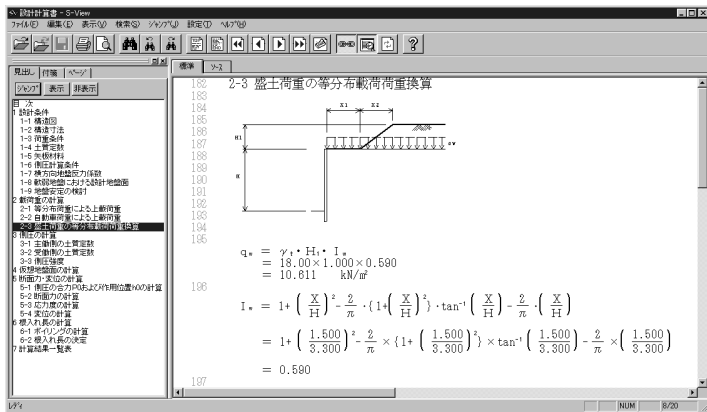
設計計算書 - S-View
ﾌｧｲﾙ(F) 編集(E) 表示(V) 検索(S) ｼﾞｬﾝﾌﾟ(J) 設定(T) ﾍﾙﾌﾟ(H)

見出し 付箋 ページ
ｼﾞｬﾝﾌﾟ 表示 非表示

目次
1 設計条件
1-1 構造図
1-2 構造寸法
1-3 荷重条件
1-4 土質定数
1-5 矢板材料
1-6 側圧計算条件
1-7 横方向地盤反力係数
1-8 軟弱地盤における設計地盤面
1-9 地盤定数の検討
2 載荷重の計算
2-1 等分布荷重による上載荷重
2-2 自動車荷重による上載荷重
2-3 盛土荷重の等分布載荷荷重換算
3 側圧の計算
3-1 主働側の土質定数
3-2 受働側の土質定数
3-3 側圧強度
4 仮想地盤面の計算
5 断面力・変位の計算
5-1 側圧の合力P0および作用位置h0の計算
5-2 断面力の計算
5-3 応力度の計算
5-4 変位の計算
6 根入れ長の計算
6-1 ボイリングの計算
6-2 根入れ長の決定
7 計算結果一覧表

標準 ｿｰｽ

182 2-3 盛土荷重の等分布載荷荷重換算
183
184
185
186
187
188
189
190
191
192
193
194
195

X1 X2 H1 H qe

$q_e = \gamma_f \cdot H_1 \cdot I_e$
$= 18.00 \times 1.000 \times 0.590$
$= 10.611 \quad kN/m^2$

196

$I_e = 1 + \left(\frac{X}{H}\right)^2 \cdot \frac{2}{\pi} \cdot \{1 + \left(\frac{X}{H}\right)^2\} \cdot \tan^{-1}\left(\frac{X}{H}\right) - \frac{2}{\pi} \cdot \left(\frac{X}{H}\right)$

$= 1 + \left(\frac{1.500}{3.300}\right)^2 \cdot \frac{2}{\pi} \times \{1 + \left(\frac{1.500}{3.300}\right)^2\} \times \tan^{-1}\left(\frac{1.500}{3.300}\right) - \frac{2}{\pi} \times \left(\frac{1.500}{3.300}\right)$

$= 0.590$

197

ﾚﾃﾞｨ NUM 8/20